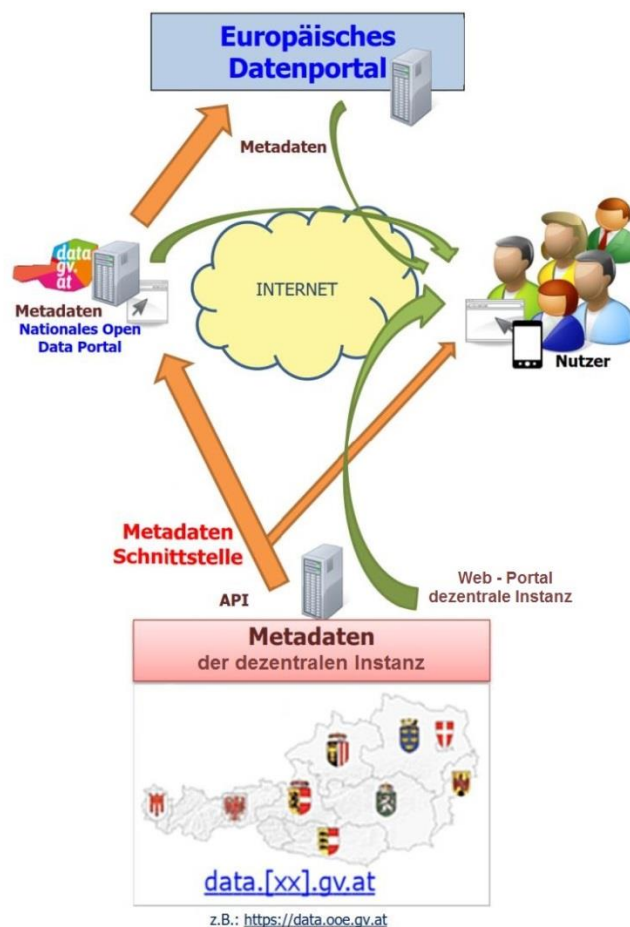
Europäisches Datenportal

Metadaten

data gv. at

Metadaten
Nationales Open Data Portal

INTERNET

Nutzer

Metadaten Schnittstelle

API

Web - Portal dezentrale Instanz

Metadaten
der dezentralen Instanz

data.[xx].gv.at

z.B.: https://data.ooe.gv.at